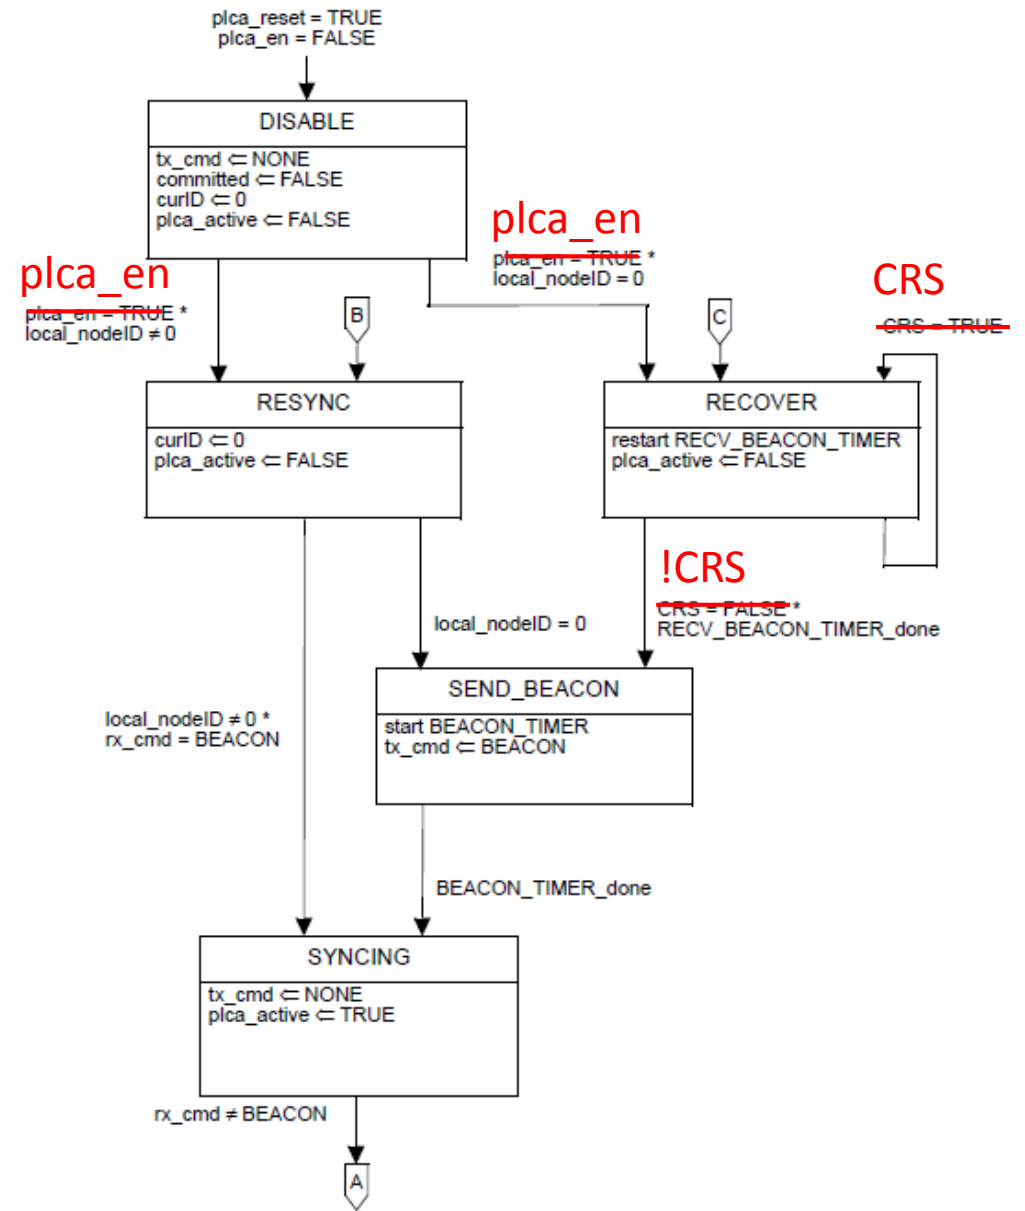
plca_reset = TRUE
plca_en = FALSE

DISABLE

tx_cmd $\Leftarrow$ NONE
committed $\Leftarrow$ FALSE
curID $\Leftarrow$ 0
plca_active $\Leftarrow$ FALSE

plca_en

plca_en = TRUE *
local_nodeID = 0

CRS

CRS = TRUE

plca_en

plca_en = TRUE *
local_nodeID $\neq$ 0

B

C

RESYNC

curID $\Leftarrow$ 0
plca_active $\Leftarrow$ FALSE

RECOVER

restart RECV_BEACON_TIMER
plca_active $\Leftarrow$ FALSE

!CRS

CRS = FALSE *
RECV_BEACON_TIMER_done

local_nodeID = 0

SEND_BEACON

start BEACON_TIMER
tx_cmd $\Leftarrow$ BEACON

local_nodeID $\neq$ 0 *
rx_cmd = BEACON

BEACON_TIMER_done

SYNCING

tx_cmd $\Leftarrow$ NONE
plca_active $\Leftarrow$ TRUE

rx_cmd $\neq$ BEACON

A